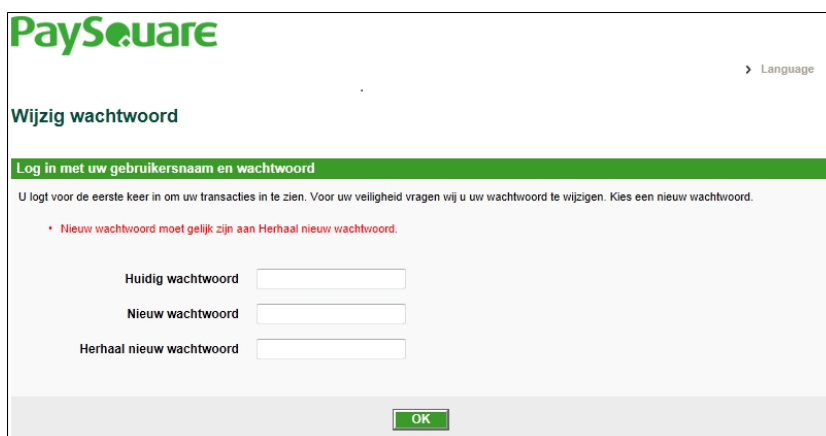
PaySquare

› Language

Wijzig wachtwoord

Log in met uw gebruikersnaam en wachtwoord

U logt voor de eerste keer in om uw transacties in te zien. Voor uw veiligheid vragen wij u uw wachtwoord te wijzigen. Kies een nieuw wachtwoord.

• Nieuw wachtwoord moet gelijk zijn aan Herhaal nieuw wachtwoord.

Huidig wachtwoord

Nieuw wachtwoord

Herhaal nieuw wachtwoord

OK